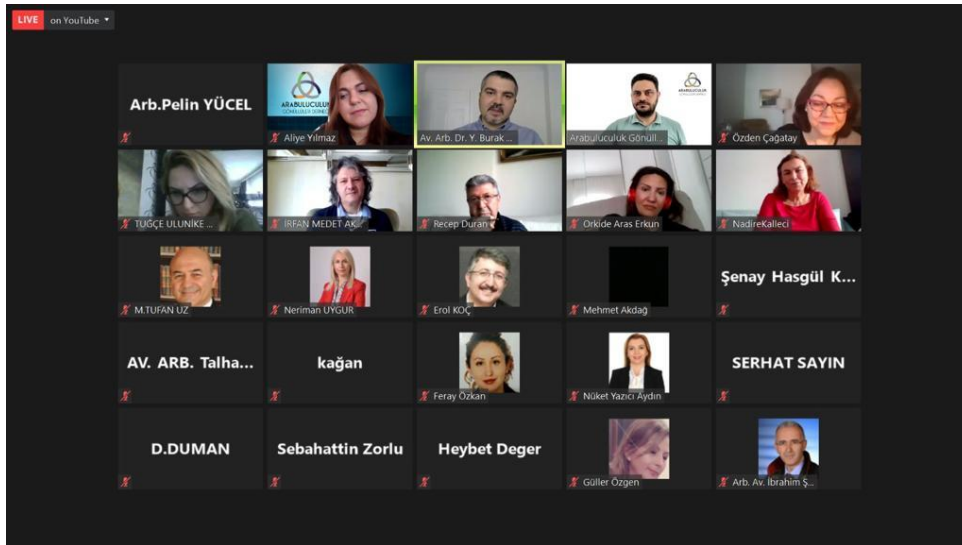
LIVE on YouTube

Arb.Pelin YÜCEL

ARABULUCULUK GÖNÜLLÜLERİ DERNEĞİ
Aliye Yılmaz

Av. Arb. Dr. Y. Burak ...

ARABULUCULUK
Arabuluculuk Gönüll...

Özden Çağatay

TUĞÇE ULUNİKE ...

İRFAN MEDET AK...

Recep Duran

Orkide Aras Erkun

NadireKalleci

M.TUFAN UZ

Neriman UYGUR

Erol KOÇ

Mehmet Akdağ

Şenay Hasgül K...

AV. ARB. Talha...

kağan

Feray Özkan

Nüket Yazıcı Aydın

SERHAT SAYIN

D.DUMAN

Sebahattin Zorlu

Heybet Deger

Güller Özgen

Arb. Av. İbrahim Ş...